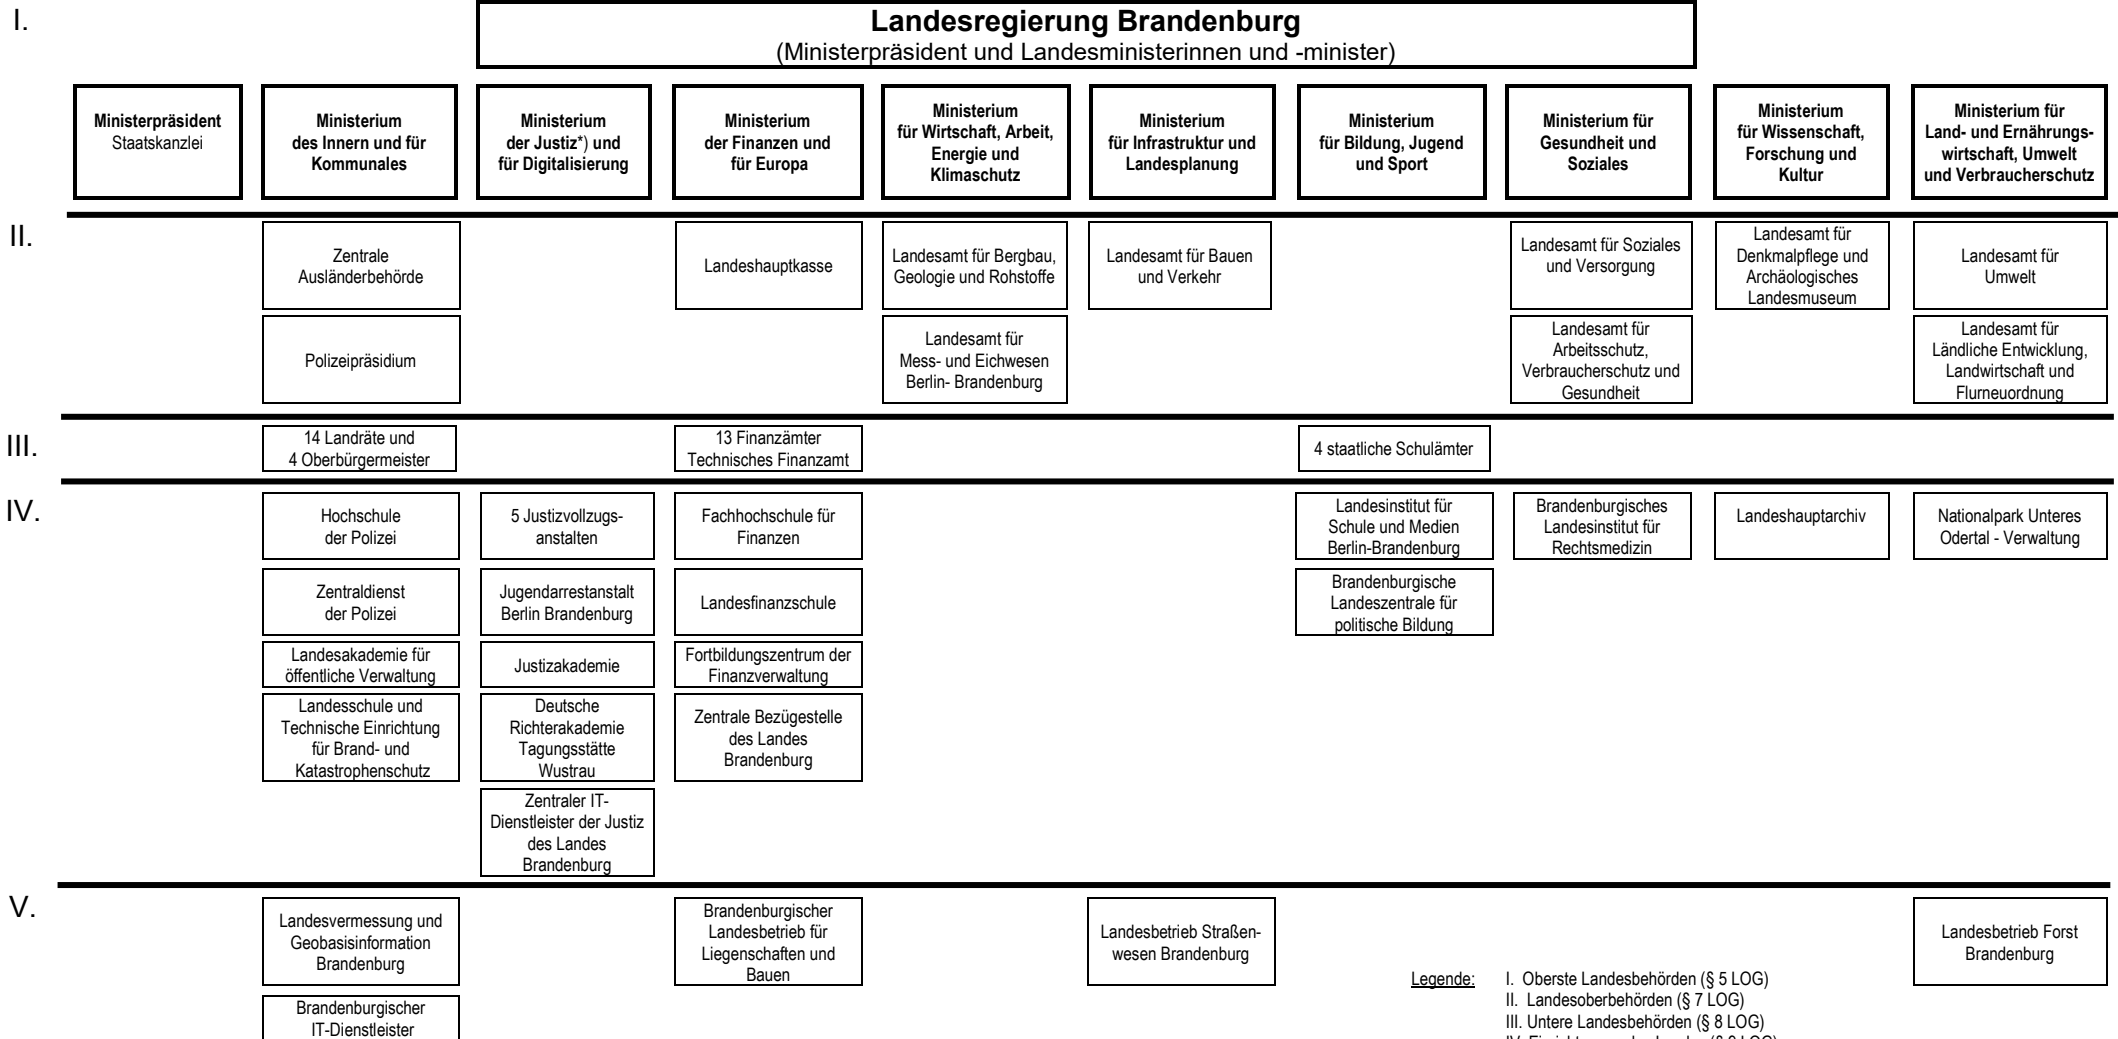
I.

**Landesregierung Brandenburg**
(Ministerpräsident und Landesministerinnen und -minister)

**Ministerpräsident** Staatskanzlei

**Ministerium des Innern und für Kommunales**

**Ministerium der Justiz*) und für Digitalisierung**

**Ministerium der Finanzen und für Europa**

**Ministerium für Wirtschaft, Arbeit, Energie und Klimaschutz**

**Ministerium für Infrastruktur und Landesplanung**

**Ministerium für Bildung, Jugend und Sport**

**Ministerium für Gesundheit und Soziales**

**Ministerium für Wissenschaft, Forschung und Kultur**

**Ministerium für Land- und Ernährungswirtschaft, Umwelt und Verbraucherschutz**

II.

Zentrale Ausländerbehörde

Polizeipräsidium

Landeshauptkasse

Landesamt für Bergbau, Geologie und Rohstoffe

Landesamt für Mess- und Eichwesen Berlin- Brandenburg

Landesamt für Bauen und Verkehr

Landesamt für Soziales und Versorgung

Landesamt für Arbeitsschutz, Verbraucherschutz und Gesundheit

Landesamt für Denkmalpflege und Archäologisches Landesmuseum

Landesamt für Umwelt

Landesamt für Ländliche Entwicklung, Landwirtschaft und Flurneuordnung

III.

14 Landräte und 4 Oberbürgermeister

13 Finanzämter Technisches Finanzamt

4 staatliche Schulämter

IV.

Hochschule der Polizei

Zentraldienst der Polizei

Landesakademie für öffentliche Verwaltung

Landesschule und Technische Einrichtung für Brand- und Katastrophenschutz

5 Justizvollzugsanstalten

Jugendarrestanstalt Berlin Brandenburg

Justizakademie

Deutsche Richterakademie Tagungsstätte Wustrau

Zentraler IT-Dienstleister der Justiz des Landes Brandenburg

Fachhochschule für Finanzen

Landesfinanzschule

Fortbildungszentrum der Finanzverwaltung

Zentrale Bezügestelle des Landes Brandenburg

Landesinstitut für Schule und Medien Berlin-Brandenburg

Brandenburgische Landeszentrale für politische Bildung

Brandenburgisches Landesinstitut für Rechtsmedizin

Landeshauptarchiv

Nationalpark Unteres Odertal - Verwaltung

V.

Landesvermessung und Geobasisinformation Brandenburg

Brandenburgischer IT-Dienstleister

Brandenburgischer Landesbetrieb für Liegenschaften und Bauen

Landesbetrieb Straßenwesen Brandenburg

Landesbetrieb Forst Brandenburg

Legende:
I. Oberste Landesbehörden (§ 5 LOG)
II. Landesoberbehörden (§ 7 LOG)
III. Untere Landesbehörden (§ 8 LOG)
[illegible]